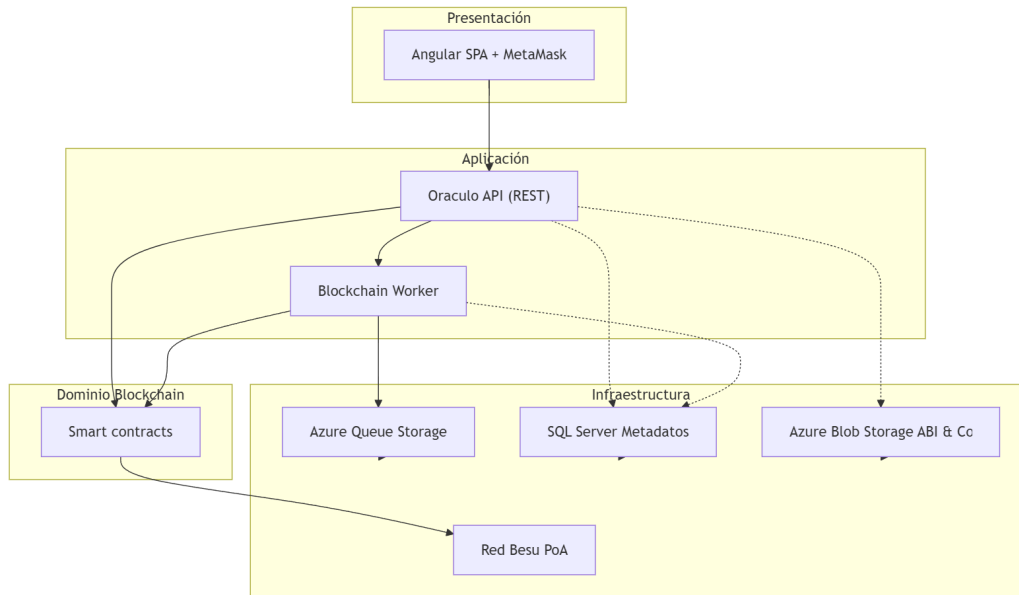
Presentación

Angular SPA + MetaMask

Aplicación

Oraculo API (REST)

Blockchain Worker

Dominio Blockchain

Smart contracts

Infraestructura

Azure Queue Storage

SQL Server Metadatos

Azure Blob Storage ABI & Co

Red Besu PoA